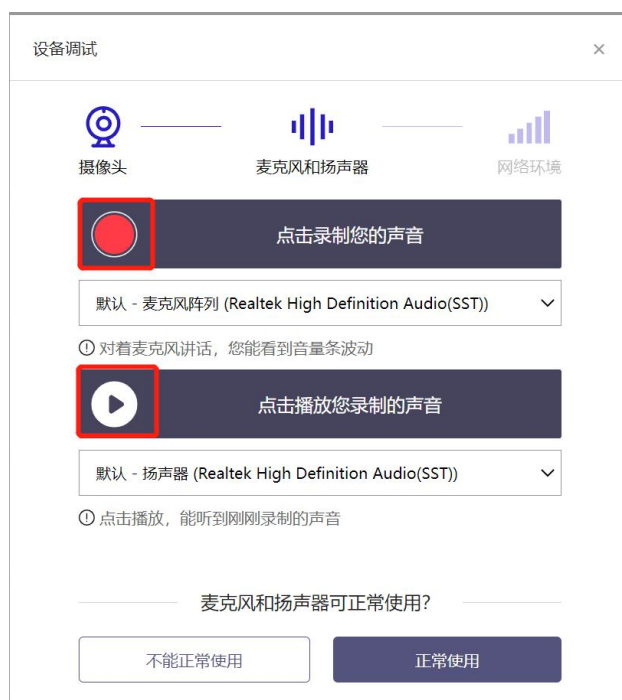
设备调试

×

摄像头

麦克风和扬声器

网络环境

点击录制您的声音

默认 - 麦克风阵列 (Realtek High Definition Audio(SST))

ⓘ 对着麦克风讲话，您能看到音量条波动

点击播放您录制的声音

默认 - 扬声器 (Realtek High Definition Audio(SST))

ⓘ 点击播放，能听到刚刚录制的声音

麦克风和扬声器可正常使用?

不能正常使用

正常使用